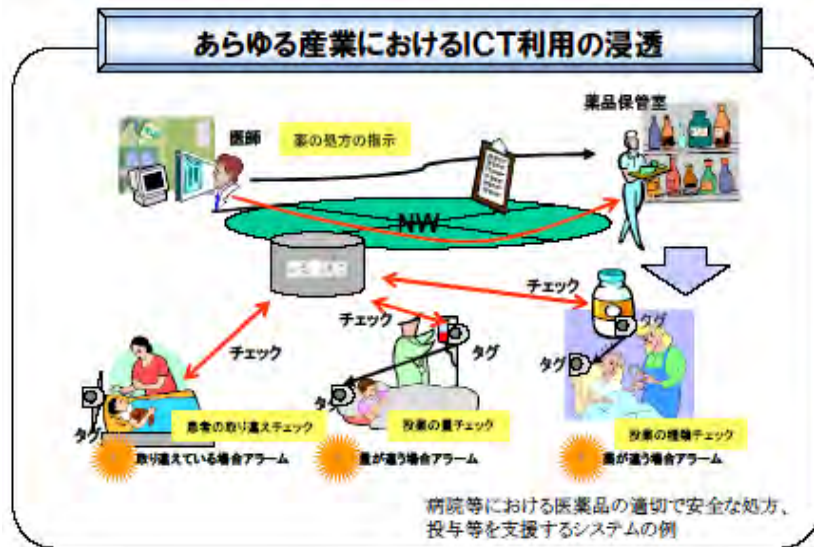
あらゆる産業におけるICT利用の浸透

医師

薬の処方の指示

薬品保管室

NW

チェック

チェック

タグ

チェック

タグ

タグ

タグ

タグ

患者の取り違えチェック

投薬の量チェック

投薬の種類チェック

取り違えている場合アラーム

量が違う場合アラーム

薬が違う場合アラーム

病院等における医薬品の適切で安全な処方、投与等を支援するシステムの例